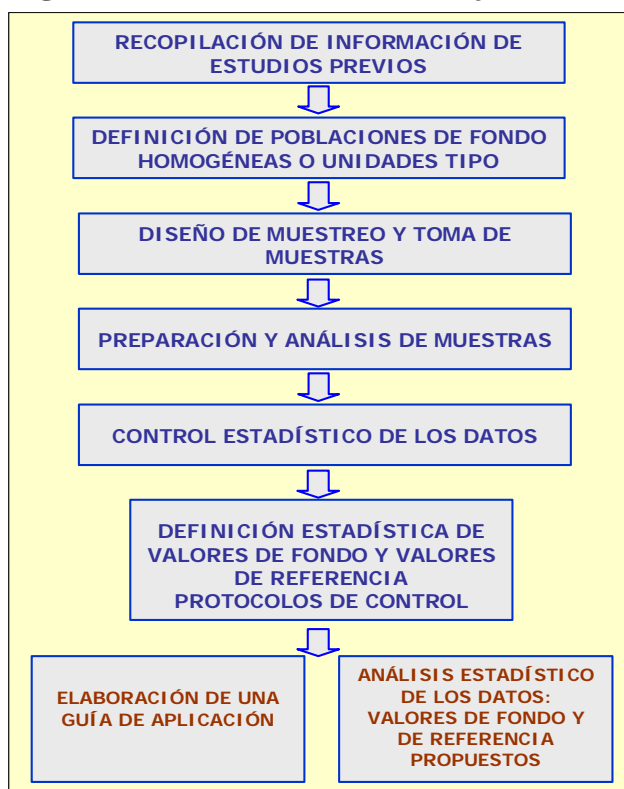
RECOPILACIÓN DE INFORMACIÓN DE ESTUDIOS PREVIOS

DEFINICIÓN DE POBLACIONES DE FONDO HOMOGÉNEAS O UNIDADES TIPO

DISEÑO DE MUESTREO Y TOMA DE MUESTRAS

PREPARACIÓN Y ANÁLISIS DE MUESTRAS

CONTROL ESTADÍSTICO DE LOS DATOS

DEFINICIÓN ESTADÍSTICA DE VALORES DE FONDO Y VALORES DE REFERENCIA
PROTOCOLOS DE CONTROL

ELABORACIÓN DE UNA GUÍA DE APLICACIÓN

ANÁLISIS ESTADÍSTICO DE LOS DATOS: VALORES DE FONDO Y DE REFERENCIA PROPUESTOS